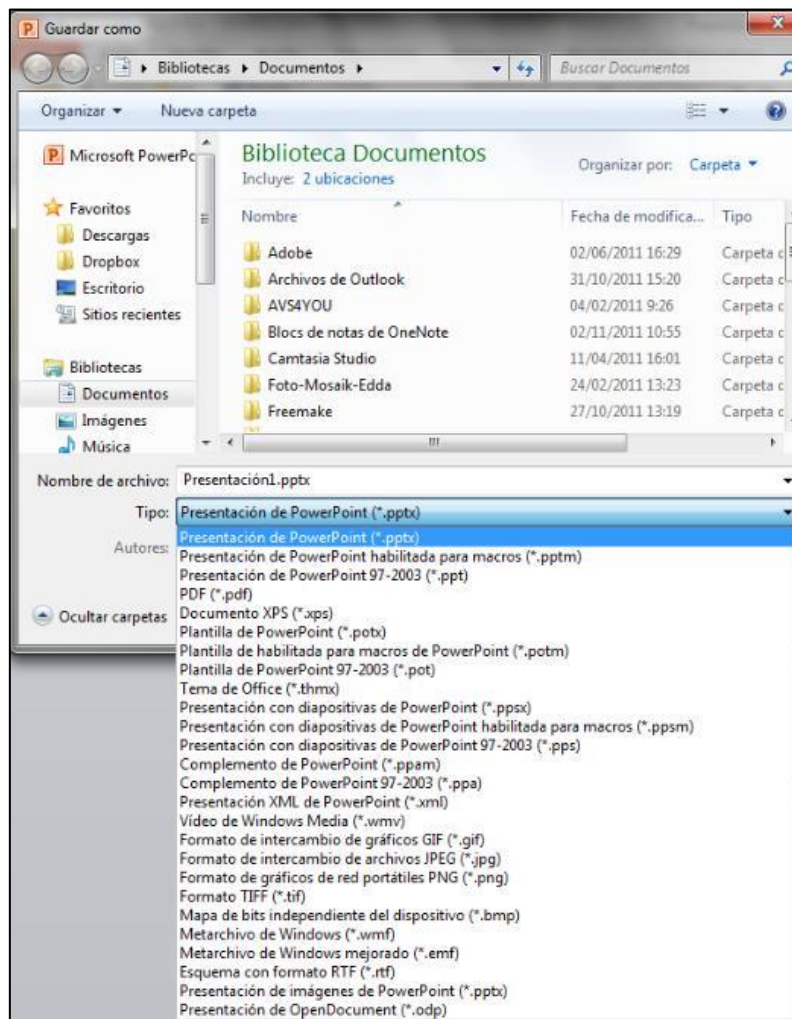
Guardar como

Bibliotecas ▸ Documentos ▸

Buscar Documentos

Organizar ▾ Nueva carpeta

Microsoft PowerPo

Favoritos
Descargas
Dropbox
Escritorio
Sitios recientes

Bibliotecas
Documentos
Imágenes
Música

Biblioteca Documentos
Incluye: 2 ubicaciones

Organizar por: Carpeta ▾

| Nombre | Fecha de modifica... | Tipo |
|---|---|---|
| Adobe | 02/06/2011 16:29 | Carpeta d |
| Archivos de Outlook | 31/10/2011 15:20 | Carpeta d |
| AVS4YOU | 04/02/2011 9:26 | Carpeta d |
| Blocs de notas de OneNote | 02/11/2011 10:55 | Carpeta d |
| Camtasia Studio | 11/04/2011 16:01 | Carpeta d |
| Foto-Mosaik-Edda | 24/02/2011 13:23 | Carpeta d |
| Freemake | 27/10/2011 13:19 | Carpeta d |

Nombre de archivo: Presentación1.pptx

Tipo: Presentación de PowerPoint (*.pptx)

Autores:

Ocultar carpetas

Presentación de PowerPoint (*.pptx)
Presentación de PowerPoint habilitada para macros (*.pptm)
Presentación de PowerPoint 97-2003 (*.ppt)
PDF (*.pdf)
Documento XPS (*.xps)
Plantilla de PowerPoint (*.potx)
Plantilla de habilitada para macros de PowerPoint (*.potm)
Plantilla de PowerPoint 97-2003 (*.pot)
Tema de Office (*.thmx)
Presentación con diapositivas de PowerPoint (*.ppsx)
Presentación con diapositivas de PowerPoint habilitada para macros (*.ppsm)
Presentación con diapositivas de PowerPoint 97-2003 (*.pps)
Complemento de PowerPoint (*.ppam)
Complemento de PowerPoint 97-2003 (*.ppa)
Presentación XML de PowerPoint (*.xml)
Vídeo de Windows Media (*.wmv)
Formato de intercambio de gráficos GIF (*.gif)
Formato de intercambio de archivos JPEG (*.jpg)
Formato de gráficos de red portátiles PNG (*.png)
Formato TIFF (*.tif)
Mapa de bits independiente del dispositivo (*.bmp)
Metarchivo de Windows (*.wmf)
Metarchivo de Windows mejorado (*.emf)
Esquema con formato RTF (*.rtf)
Presentación de imágenes de PowerPoint (*.pptx)
Presentación de OpenDocument (*.odp)